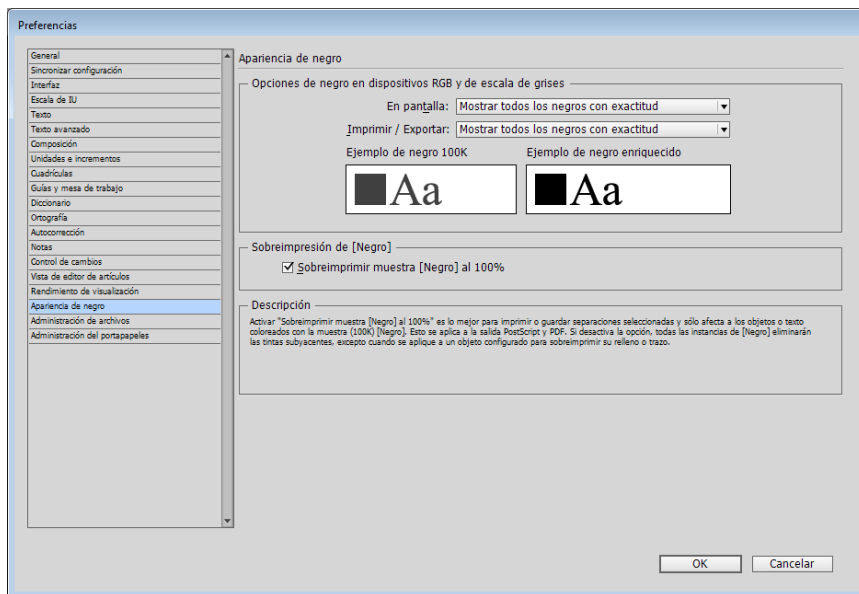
Preferencias

General
Sincronizar configuración
Interfaz
Escala de IU
Texto
Texto avanzado
Composición
Unidades e incrementos
Cuadrículas
Guías y mesa de trabajo
Diccionario
Ortografía
Autocorrección
Notas
Control de cambios
Vista de editor de artículos
Rendimiento de visualización
Apariencia de negro
Administración de archivos
Administración del portapapeles

Apariencia de negro

Opciones de negro en dispositivos RGB y de escala de grises

En pantalla: Mostrar todos los negros con exactitud

Imprimir / Exportar: Mostrar todos los negros con exactitud

Ejemplo de negro 100K

Aa

Ejemplo de negro enriquecido

Aa

Sobreimpresión de [Negro]

Sobreimprimir muestra [Negro] al 100%

Descripción

Activar "Sobreimprimir muestra [Negro] al 100%" es lo mejor para imprimir o guardar separaciones seleccionadas y sólo afecta a los objetos o texto coloreados con la muestra (100K) [Negro]. Esto se aplica a la salida PostScript y PDF. Si desactiva la opción, todas las instancias de [Negro] eliminarán las tintas subyacentes, excepto cuando se aplique a un objeto configurado para sobreimprimir su relleno o trazo.

OK

Cancelar